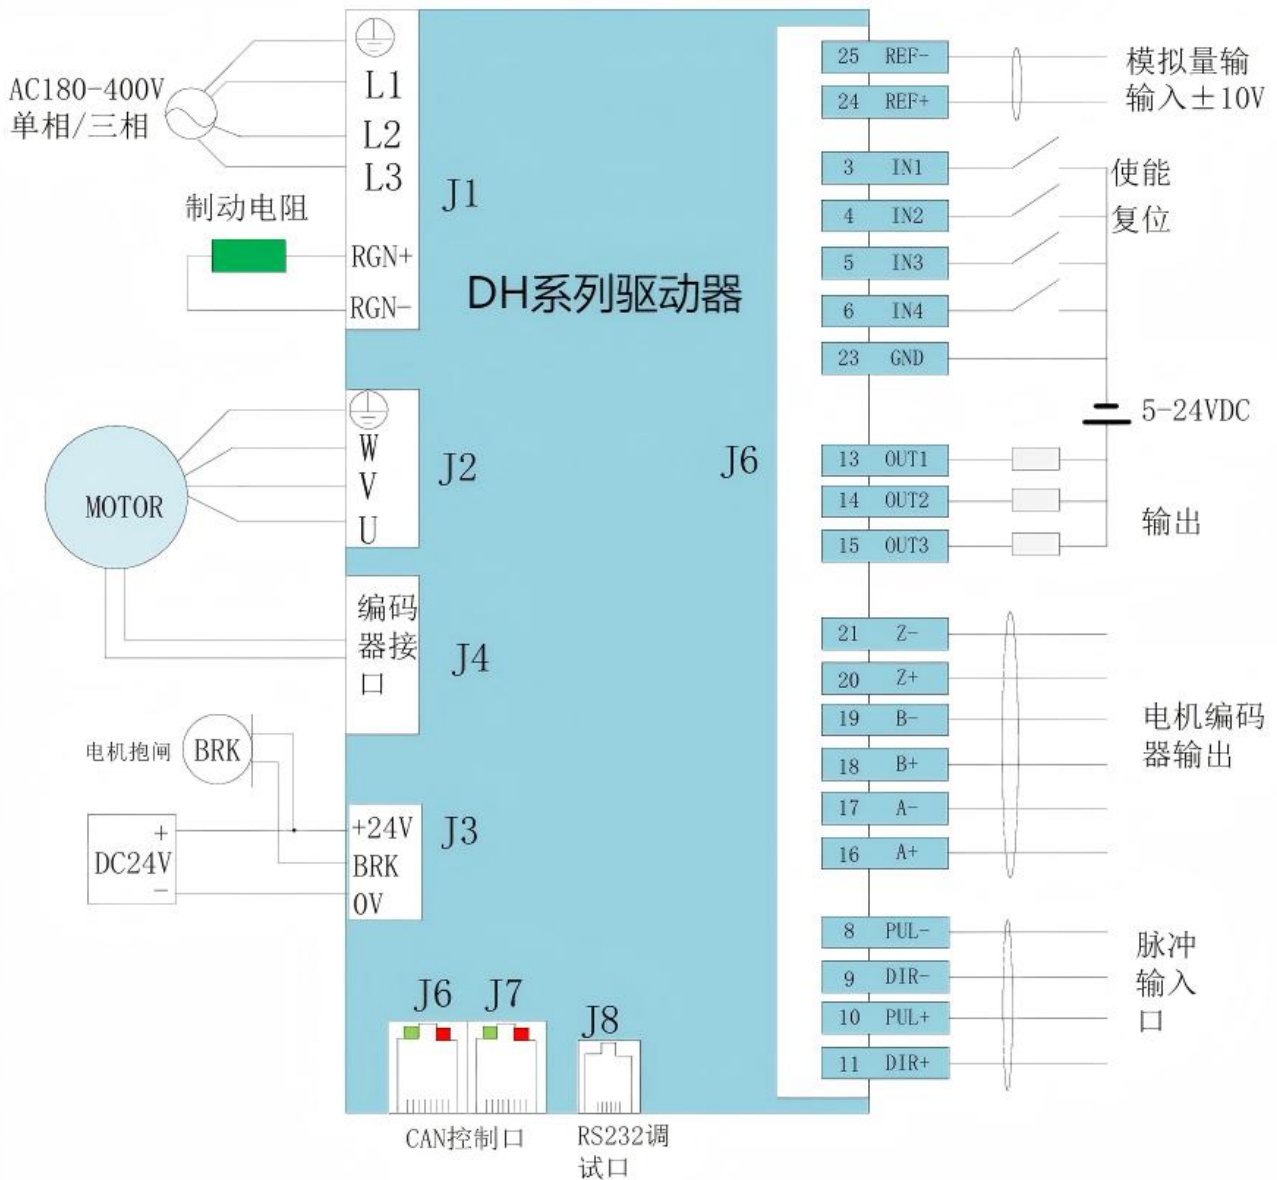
AC180-400V
单相/三相

L1
L2
L3

J1

制动电阻

RGN+
RGN-

DH系列驱动器

MOTOR

W
V
U

J2

J6

编码器接口

J4

电机抱闸 BRK

+
DC24V
−

+24V
BRK
0V

J3

J6 J7

J8

CAN控制口

RS232调试口

25 REF-
24 REF+
模拟量输入±10V

3 IN1
4 IN2
5 IN3
6 IN4
23 GND
使能
复位

5-24VDC

13 OUT1
14 OUT2
15 OUT3
输出

21 Z-
20 Z+
19 B-
18 B+
17 A-
16 A+
电机编码器输出

8 PUL-
9 DIR-
10 PUL+
11 DIR+
脉冲输入口